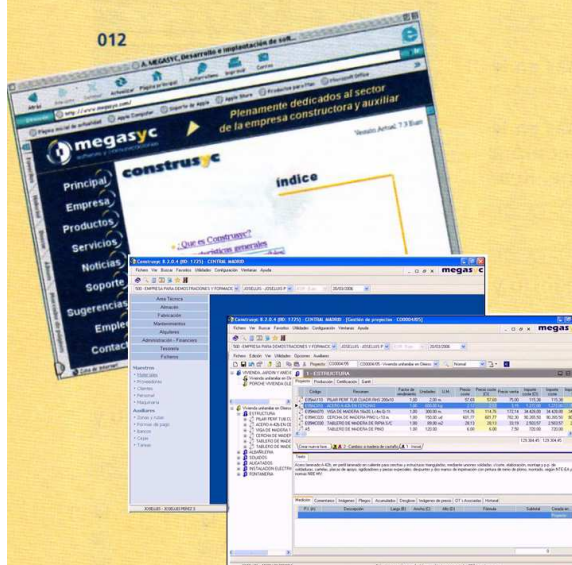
012

A. MEGASYC, Desarrollo e implantación de soft...

Atrás Adelante Detener Actualizar Página inicial Autorrelleno Imprimir Correo

Dirección: http://www.megasyc.com/

Página inicial de actualidad Apple Computer Soporte de Apple Apple Store Productos para Mac Microsoft Office

megasyc

Plenamente dedicados al sector de la empresa constructora y auxiliar

Versión Actual: 7.3 Euro

construsyc

indice

¿Que es Construsyc?

Principal

Empresa

Productos

Servicios

Noticias

Soporte

Sugerencias

Empleo

Contacto

Construsyc 8.2.0.4 (BD: 1775) CENTRAL MADRID

Fichero Ver Buscar Favoritos Utilidades Configuración Ventanas Ayuda

megasyc

20/03/2006

Área Técnica

Almacén

Fabricación

Mantenimiento

Alquileres

Administración - Finanzas

Tesorería

Ficheros

Maestros

Auxiliares

Construsyc 8.2.0.4 (BD: 1775) CENTRAL MADRID [Gestión de proyectos : CO0004/05]

Fichero Ver Buscar Favoritos Utilidades Configuración Ventanas Ayuda

megasyc

Proyecto: CO0004/05

Normal

1 - ESTRUCTURA

Proyecto Producción Certificación Gantt

| Código | Resumen | Factor de rendimiento | Unidades | L(m) | Precio Venta | Precio coste | Precio venta | Importe coste | Importe venta |
|---|---|---|---|---|---|---|---|---|---|
| E3Rhm110 | PILAR PERF TUB CUADR PINT 200x10 | 1,00 | 2,00 m | | 57,60 | 57,60 | 75,40 | 115,20 | 115,20 |
| E3Rhm | ACERO A 42b EN ESTRUC | 1,00 | | | | | | | |
| E3BhC030 | CERCHA DE MADERA TAUDL L=4m | 1,00 | 300,00 m | | 114,76 | 114,76 | 173,74 | 34.428,00 | 34.428,00 |
| E3BhC030 | CERCHA DE MADERA PINO L=10 m | 1,00 | 150,00 ud | | 601,77 | 601,77 | 782,30 | 90.265,50 | 90.265,50 |
| E3BhC030 | TABLERO DE MADERA DE PIPPA S/C | 1,00 | 89,00 m2 | | 28,13 | 28,13 | 33,19 | 2.503,57 | 2.503,57 |
| A5 | TABLERO DE MADERA DE PINO | 1,00 | 120,00 | | 6,08 | 6,08 | 7,50 | 720,00 | 720,00 |

Vivienda unifamiliar en Olmeco
ESTRUCTURA
PILAR PERF TUB CU
ACERO A 42b EN ES
VIGA DE MADERA
CERCHA DE MADERA
TABLERO DE MADER
ALBAÑILERIA
SOLADOS
ALICATADOS
INSTALACIÓN ELECTRICA
FONTANERIA

Texto

Medición Comentarios Imágenes Pliegos Acumulados Enegías Imágenes de precio CT y Acumulado Histórico

| Nº (H) | Descripción | Largo (B) | Ancho (C) | Alto (D) | Fórmula | Subtotal | Creado en |
|---|---|---|---|---|---|---|---|